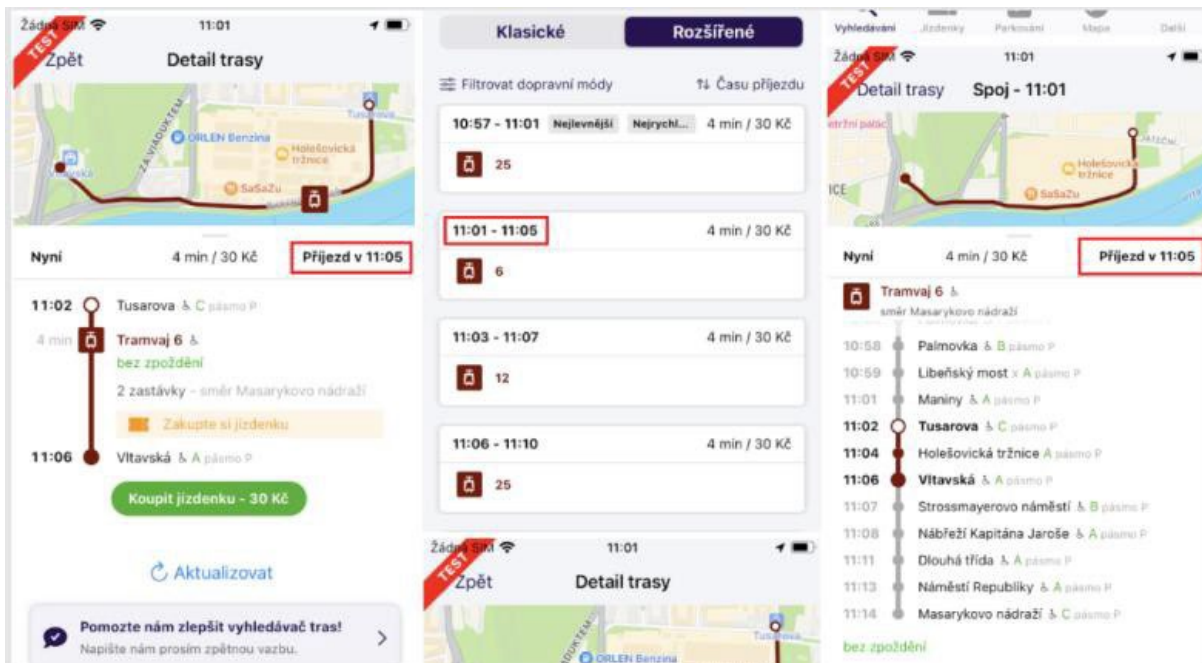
Žádná SIM 11:01
TEST
Zpět Detail trasy
ZA VIADUKTEM
ORLEN Benzina
Holešovická tržnice
SaSaZu
Tusarova
Vltavská
Nyní 4 min / 30 Kč Příjezd v 11:05
11:02 Tusarova C pásmo P
4 min Tramvaj 6
bez zpoždění
2 zastávky - směr Masarykovo nádraží
Zakupte si jízdenku
11:06 Vltavská A pásmo P
Koupit jízdenku - 30 Kč
Aktualizovat
Pomozte nám zlepšit vyhledávač tras!
Napište nám prosím zpětnou vazbu.

Klasické Rozšířené
Filtrovat dopravní módy Času příjezdu
10:57 - 11:01 Nejlevnější Nejrychl... 4 min / 30 Kč
25
11:01 - 11:05 4 min / 30 Kč
6
11:03 - 11:07 4 min / 30 Kč
12
11:06 - 11:10 4 min / 30 Kč
25
Žádná SIM 11:01
TEST
Zpět Detail trasy
ZA VIADUKTEM
ORLEN Benzina
Tusarova

Vyhledávání Jízdenky Parkování Mapa Další
Žádná SIM 11:01
TEST
Detail trasy Spoj - 11:01
Holešovická tržnice
SaSaZu
Nyní 4 min / 30 Kč Příjezd v 11:05
Tramvaj 6
směr Masarykovo nádraží
10:58 Palmovka B pásmo P
10:59 Libeňský most A pásmo P
11:01 Maniny A pásmo P
11:02 Tusarova C pásmo P
11:04 Holešovická tržnice A pásmo P
11:06 Vltavská A pásmo P
11:07 Strossmayerovo náměstí B pásmo P
11:08 Nábřeží Kapitána Jaroše A pásmo P
11:11 Dlouhá třída A pásmo P
11:13 Náměstí Republiky A pásmo P
11:14 Masarykovo nádraží C pásmo P
bez zpoždění